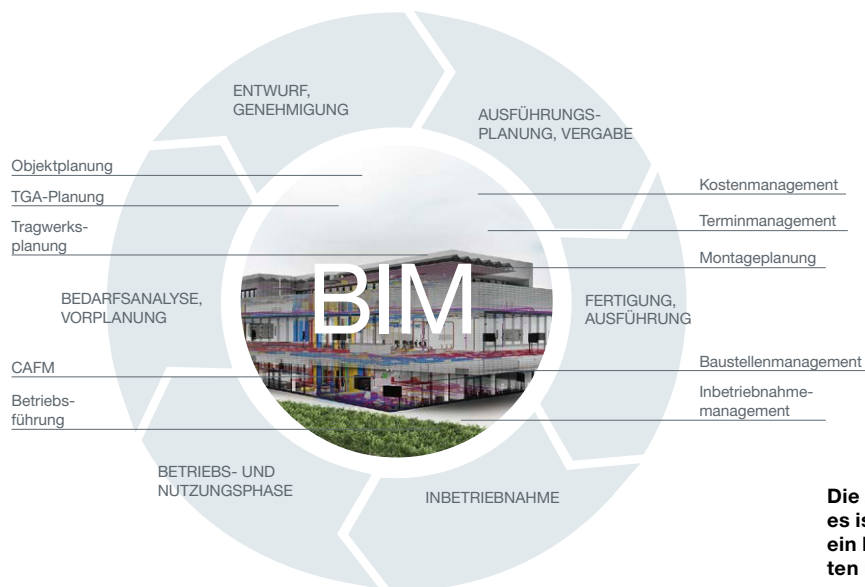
ENTWURF, GENEHMIGUNG

AUSFÜHRUNGS-PLANUNG, VERGABE

Objektplanung

TGA-Planung

Tragwerksplanung

Kostenmanagement

Terminmanagement

Montageplanung

BIM

BEDARFSANALYSE, VORPLANUNG

FERTIGUNG, AUSFÜHRUNG

CAFM

Betriebsführung

Baustellenmanagement

Inbetriebnahmemanagement

BETRIEBS- UND NUTZUNGSPHASE

INBETRIEBNAHME

Die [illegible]
es is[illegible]
ein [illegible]
ten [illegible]